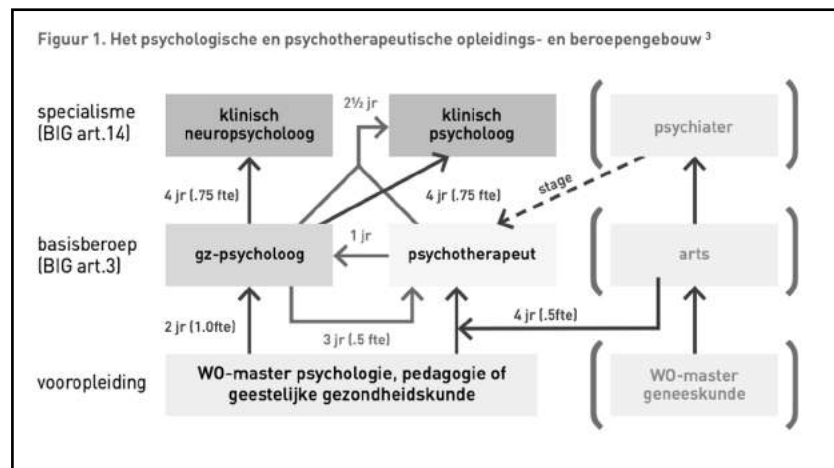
Figuur 1. Het psychologische en psychotherapeutische opleidings- en beroepengebouw ³

specialisme (BIG art.14)

klinisch neuropsycholoog

2½ jr

klinisch psycholoog

psychiater

4 jr (.75 fte)

4 jr (.75 fte)

stage

basisberoep (BIG art.3)

1 jr

gz-psycholoog

psychotherapeut

arts

2 jr (1.0fte)

3 jr (.5 fte)

4 jr (.5fte)

vooropleiding

WO-master psychologie, pedagogie of geestelijke gezondheidskunde

WO-master geneeskunde